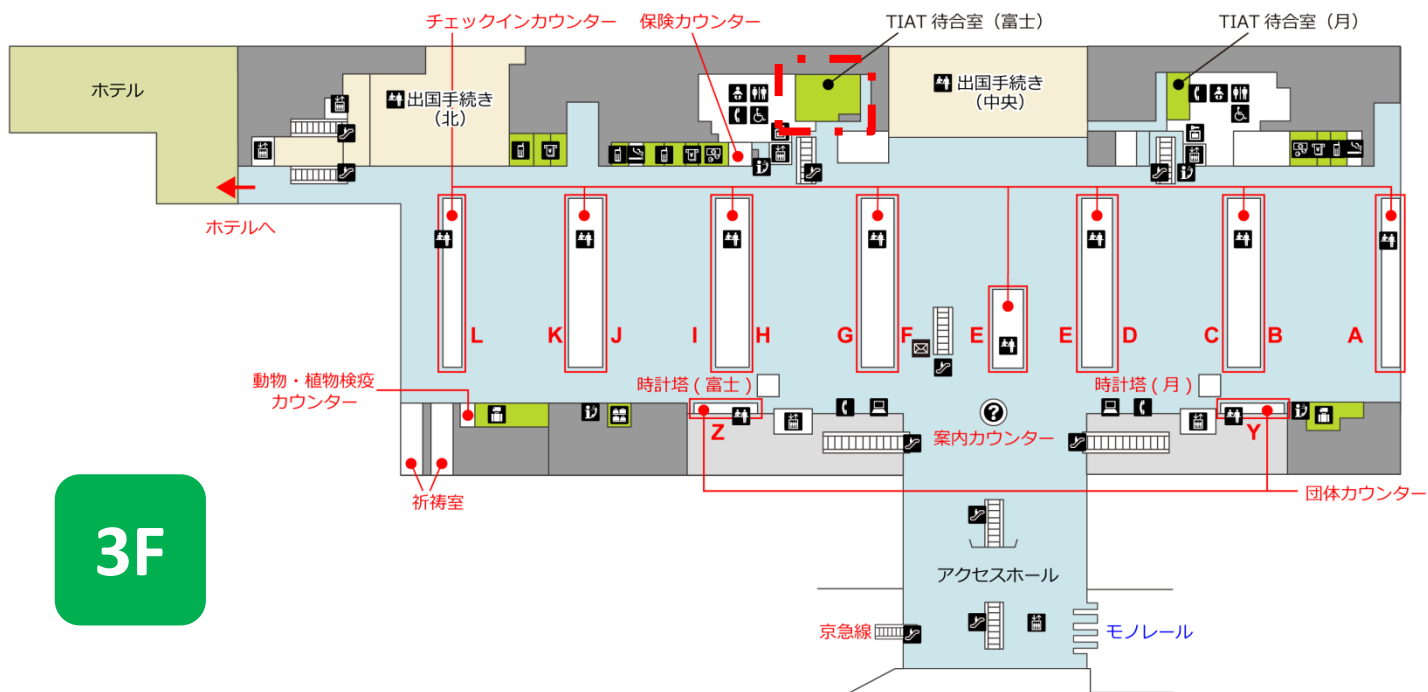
チェックインカウンター
保険カウンター
TIAT 待合室（富士）
TIAT 待合室（月）

ホテル
出国手続き（北）
出国手続き（中央）
ホテルへ

L
K
J
I
H
G
F
E
E
D
C
B
A

時計塔（富士）
時計塔（月）
動物・植物検疫カウンター
Z
案内カウンター
Y
祈祷室
団体カウンター

3F

アクセスホール
京急線
モノレール